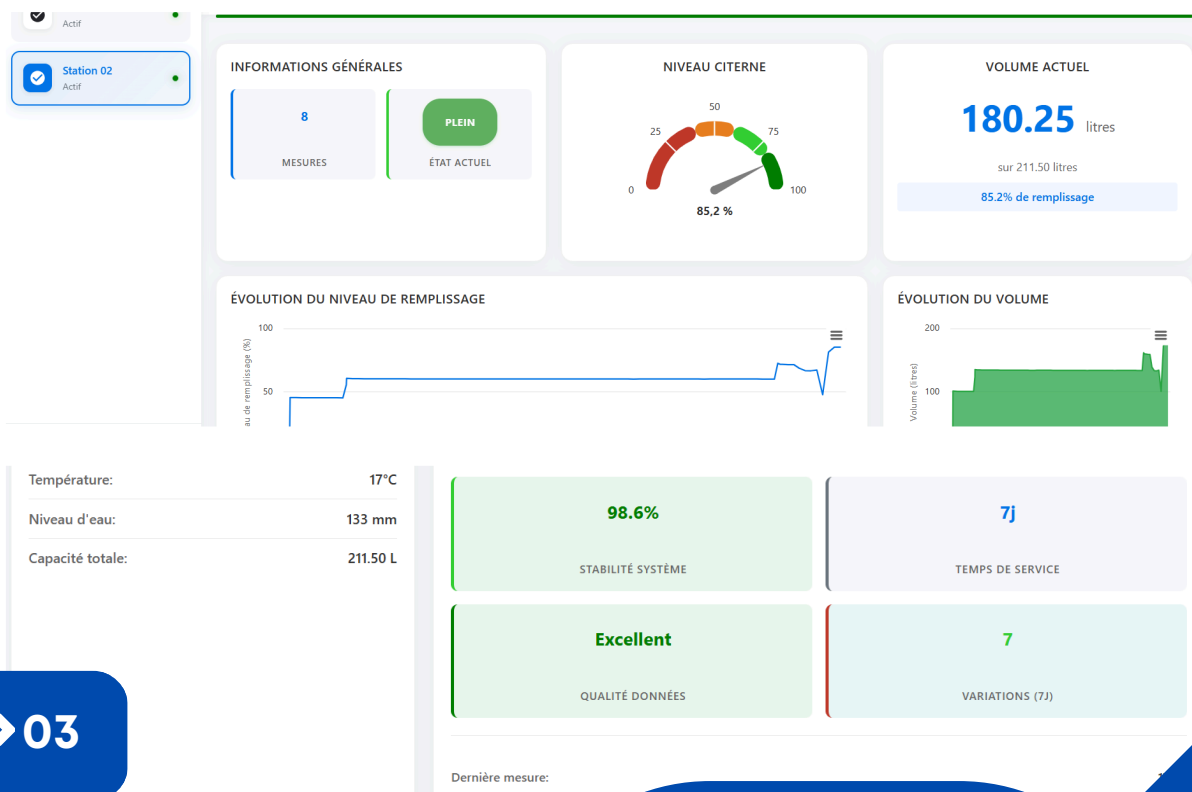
Actif

Station 02
Actif

INFORMATIONS GÉNÉRALES

8
MESURES

PLEIN
ÉTAT ACTUEL

NIVEAU CITERNE

0
25
50
75
100
85,2 %

VOLUME ACTUEL

180.25 litres

sur 211.50 litres

85.2% de remplissage

ÉVOLUTION DU NIVEAU DE REMPLISSAGE

100
50
eau de remplissage (%)

ÉVOLUTION DU VOLUME

200
100
Volume (litres)

Température: 17°C
Niveau d'eau: 133 mm
Capacité totale: 211.50 L

98.6%
STABILITÉ SYSTÈME

7j
TEMPS DE SERVICE

Excellent
QUALITÉ DONNÉES

7
VARIATIONS (7J)

Dernière mesure:

03